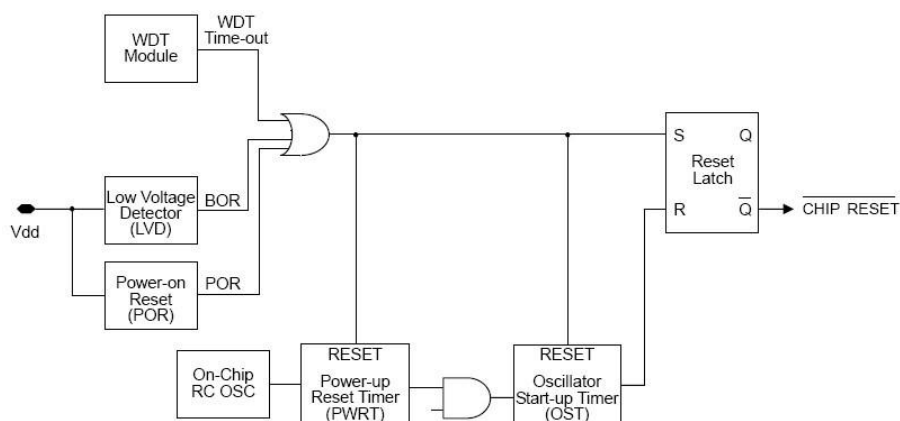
WDT Module

WDT Time-out

Low Voltage Detector (LVD)

BOR

Vdd

Power-on Reset (POR)

POR

S

Q

Reset Latch

R

$\overline{Q}$

$\overline{\text{CHIP RESET}}$

On-Chip RC OSC

RESET

Power-up Reset Timer (PWRT)

RESET

Oscillator Start-up Timer (OST)